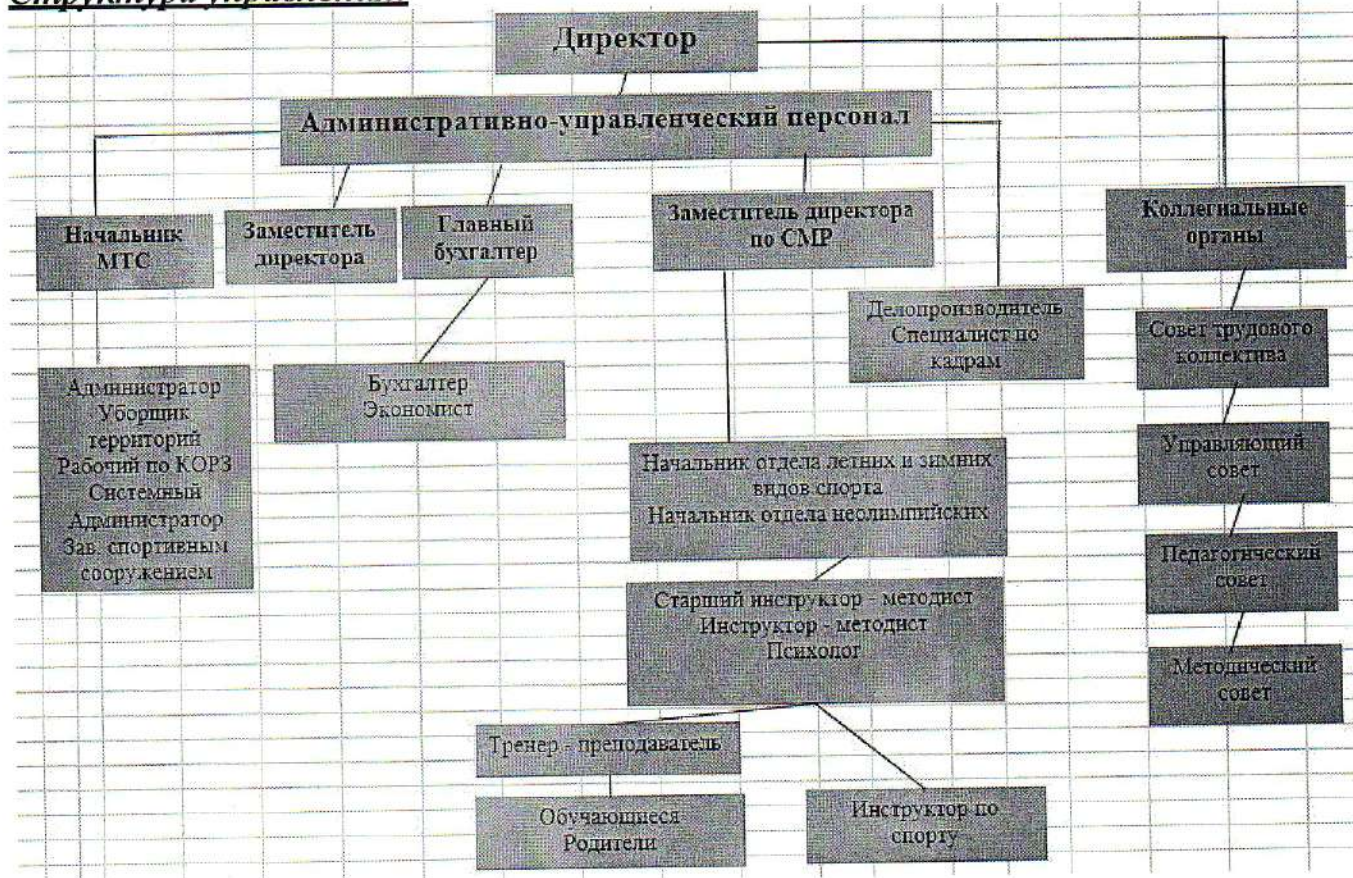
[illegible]

Директор

Административно-управленческий персонал

Начальник МТС

Заместитель директора

Главный бухгалтер

Заместитель директора по СМР

Коллегиальные органы

Делопроизводитель Специалист по кадрам

Совет трудового коллектива

Администратор Уборщик территорий Рабочий по КОРЗ Системный Администратор Зав. спортивным сооружением

Бухгалтер Экономист

Управляющий совет

Начальник отдела летних и зимних видов спорта Начальник отдела неолимпийских

Педагогический совет

Старший инструктор - методист Инструктор - методист Психолог

Методический совет

Тренер - преподаватель

Обучающиеся Родители

Инструктор по спорту